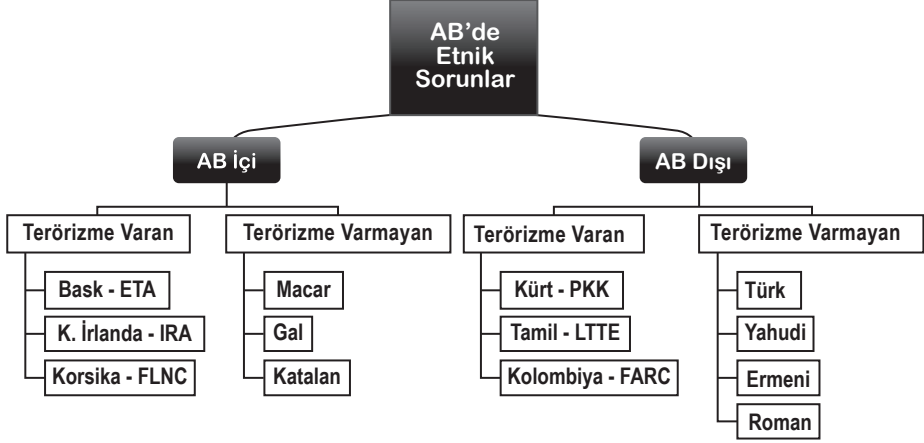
AB'de Etnik Sorunlar

AB İçi

Terörizme Varan

Bask - ETA

K. İrlanda - IRA

Korsika - FLNC

Terörizme Varmayan

Macar

Gal

Katalan

AB Dışı

Terörizme Varan

Kürt - PKK

Tamil - LTTE

Kolombiya - FARC

Terörizme Varmayan

Türk

Yahudi

Ermeni

Roman